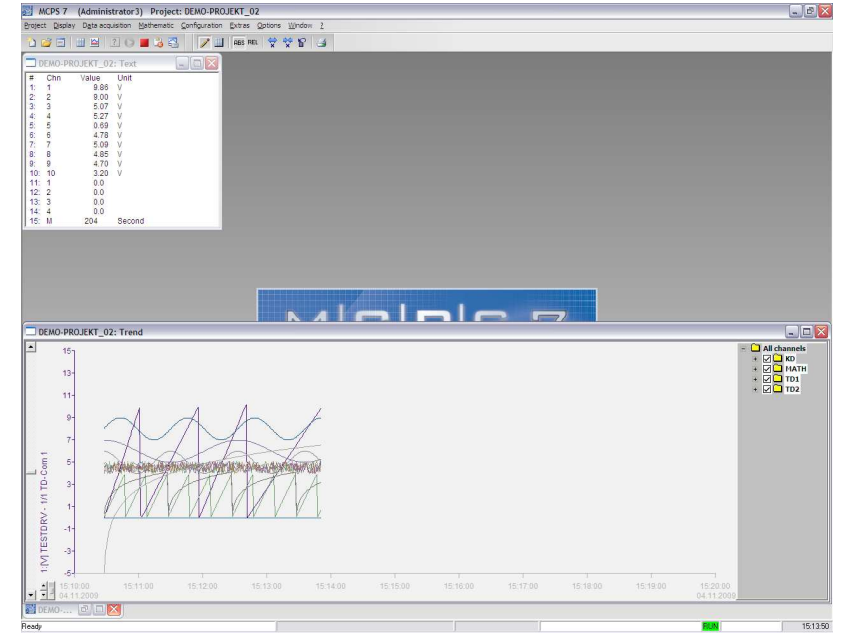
MCPS 7 (Administrator3) Project: DEMO-PROJEKT_02

Project Display Data acquisition Mathematic Configuration Extras Options Window ?

ABS REL

DEMO-PROJEKT_02: Text

| # | Chn | Value | Unit |
|---|---|---|---|
| 1: | 1 | 9.86 | V |
| 2: | 2 | 9.00 | V |
| 3: | 3 | 5.07 | V |
| 4: | 4 | 5.27 | V |
| 5: | 5 | 0.69 | V |
| 6: | 6 | 4.78 | V |
| 7: | 7 | 5.09 | V |
| 8: | 8 | 4.85 | V |
| 9: | 9 | 4.70 | V |
| 10: | 10 | 3.20 | V |
| 11: | 1 | 0.0 | |
| 12: | 2 | 0.0 | |
| 13: | 3 | 0.0 | |
| 14: | 4 | 0.0 | |
| 15: | M | 204 | Second |

DEMO-PROJEKT_02: Trend

All channels
KD
MATH
TD1
TD2

15
13
11
9
7
5
3
1
-1
-3
-5

1:[V] TESTDRV - 1/1 TD-Com 1

15:10:00
04.11.2009
15:11:00
15:12:00
15:13:00
15:14:00
15:15:00
15:16:00
15:17:00
15:18:00
15:19:00
15:20:00
04.11.2009

DEMO-...

Ready

RUN

15:13:50